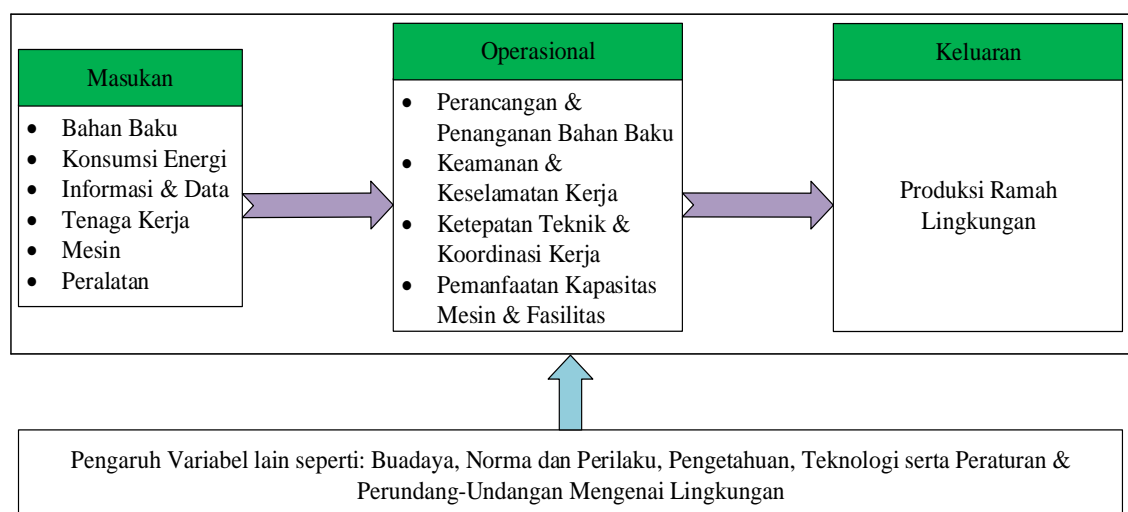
Masukan

- Bahan Baku
- Konsumsi Energi
- Informasi & Data
- Tenaga Kerja
- Mesin
- Peralatan

Operasional

- Perancangan & Penanganan Bahan Baku
- Keamanan & Keselamatan Kerja
- Ketepatan Teknik & Koordinasi Kerja
- Pemanfaatan Kapasitas Mesin & Fasilitas

Keluaran

Produksi Ramah Lingkungan

Pengaruh Variabel lain seperti: Buadaya, Norma dan Perilaku, Pengetahuan, Teknologi serta Peraturan & Perundang-Undangan Mengenai Lingkungan